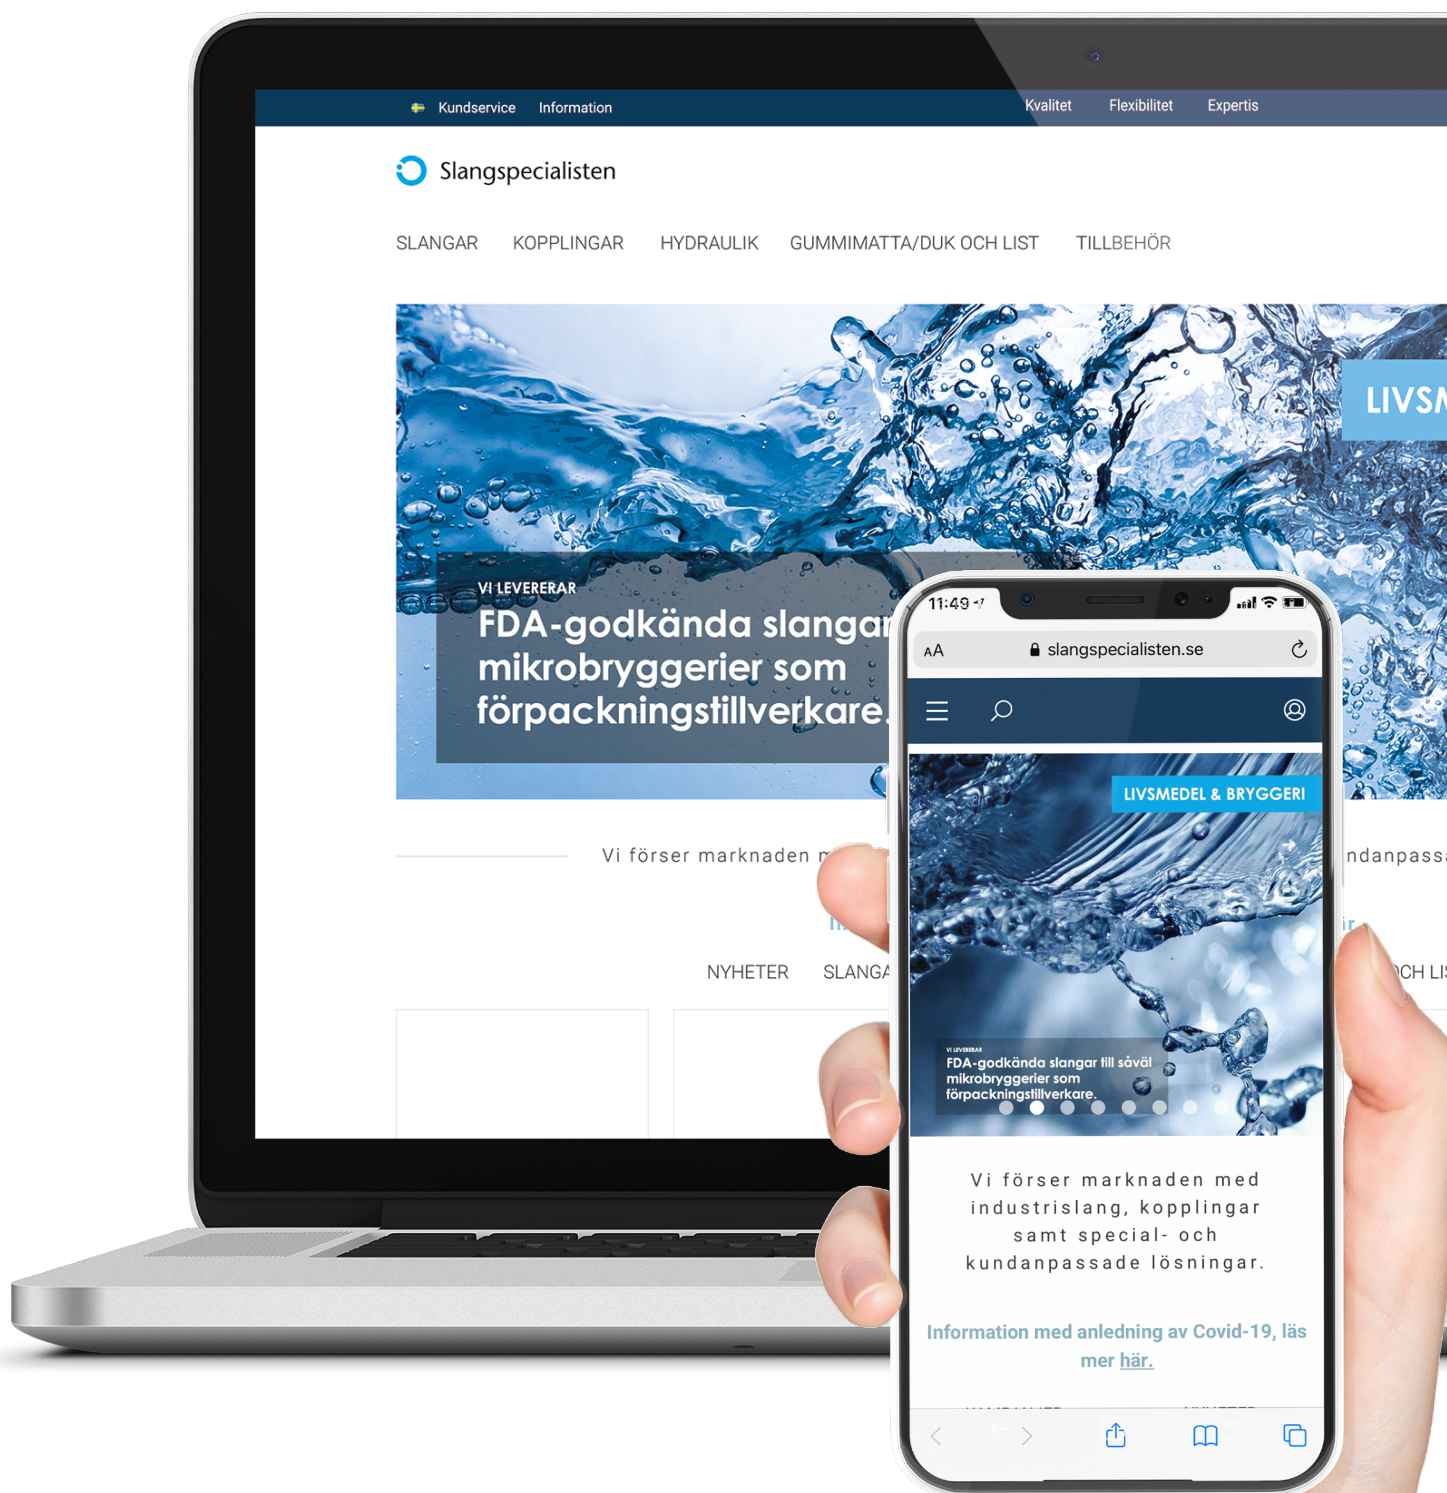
Kundservice Information Kvalitet Flexibilitet Expertis

Slangspecialisten

SLANGAR KOPPLINGAR HYDRAULIK GUMMIMATTA/DUK OCH LIST TILLBEHÖR

LIVSM

VI LEVERERAR
FDA-godkända slangar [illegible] mikrobryggerier som förpackningstillverkare.

Vi förser marknaden m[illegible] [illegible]ndanpass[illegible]

NYHETER SLANGA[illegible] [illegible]OCH LI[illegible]

11:49

AA slangspecialisten.se

LIVSMEDEL & BRYGGERI

VI LEVERERAR
FDA-godkända slangar till såväl mikrobryggerier som förpackningstillverkare.

Vi förser marknaden med industrislang, kopplingar samt special- och kundanpassade lösningar.

Information med anledning av Covid-19, läs mer här.